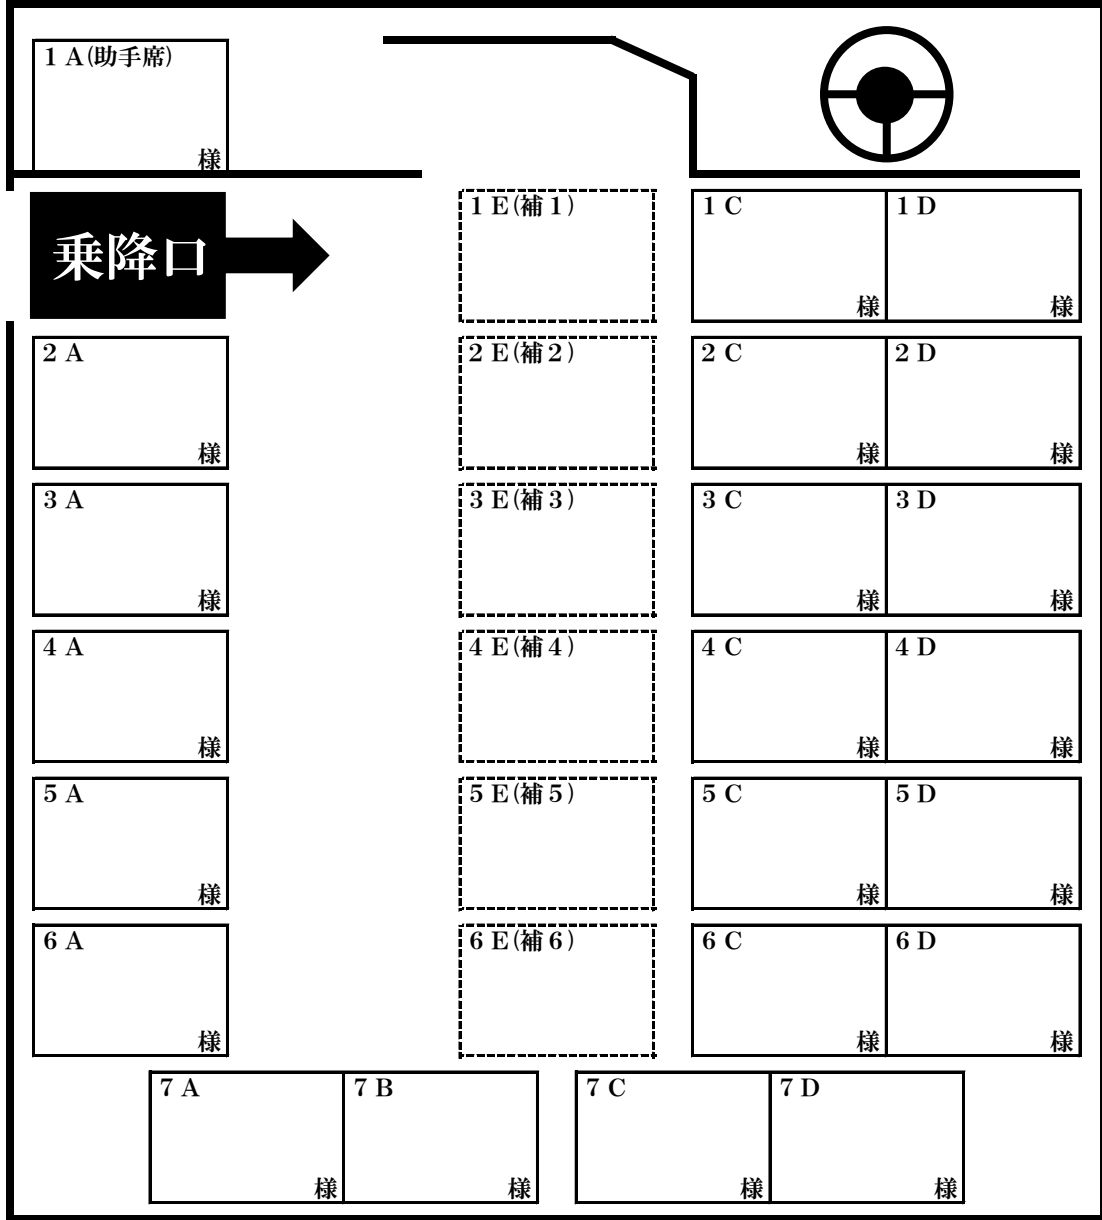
1 A(助手席)
様

乗降口

1 E(補 1)

1 C
様

1 D
様

2 A
様

2 E(補 2)

2 C
様

2 D
様

3 A
様

3 E(補 3)

3 C
様

3 D
様

4 A
様

4 E(補 4)

4 C
様

4 D
様

5 A
様

5 E(補 5)

5 C
様

5 D
様

6 A
様

6 E(補 6)

6 C
様

6 D
様

7 A
様

7 B
様

7 C
様

7 D
様